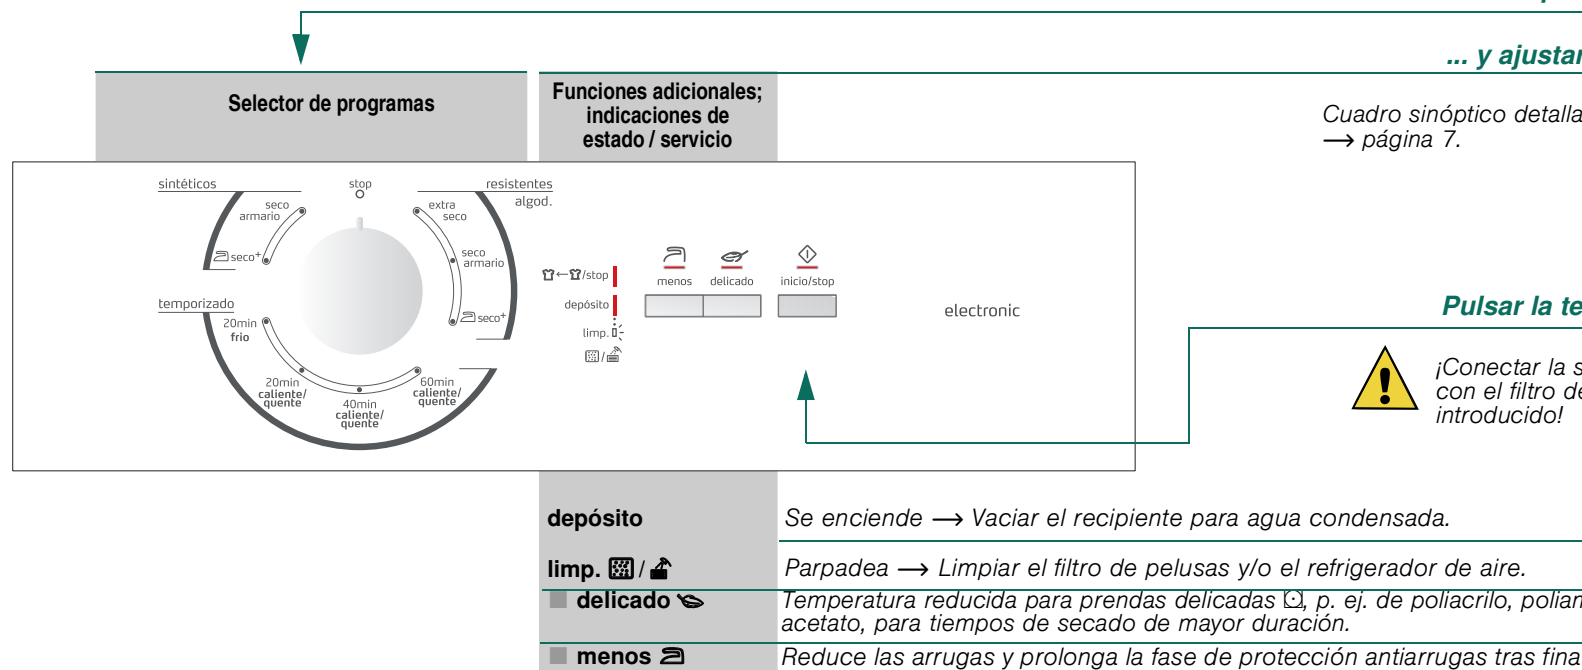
... y ajustar

Selector de programas

Funciones adicionales; indicaciones de estado / servicio

Cuadro sinóptico detalla
⟶ página 7.

sintéticos
seco armario
seco+
stop
resistentes
algod.
extra seco
seco armario
seco+
temporizado
20min frío
20min caliente/quente
40min caliente/quente
60min caliente/quente

←/stop
depósito
limp.
/

menos
delicado
inicio/stop

electronic

Pulsar la te

¡Conectar la s con el filtro de introducido!

| depósito | Se enciende ⟶ Vaciar el recipiente para agua condensada. |
|---|---|
| limp. / | Parpadea ⟶ Limpiar el filtro de pelusas y/o el refrigerador de aire. |
| delicado | Temperatura reducida para prendas delicadas, p. ej. de poliacrilo, polian acetato, para tiempos de secado de mayor duración. |
| menos | Reduce las arrugas y prolonga la fase de protección antiarrugas tras fina |